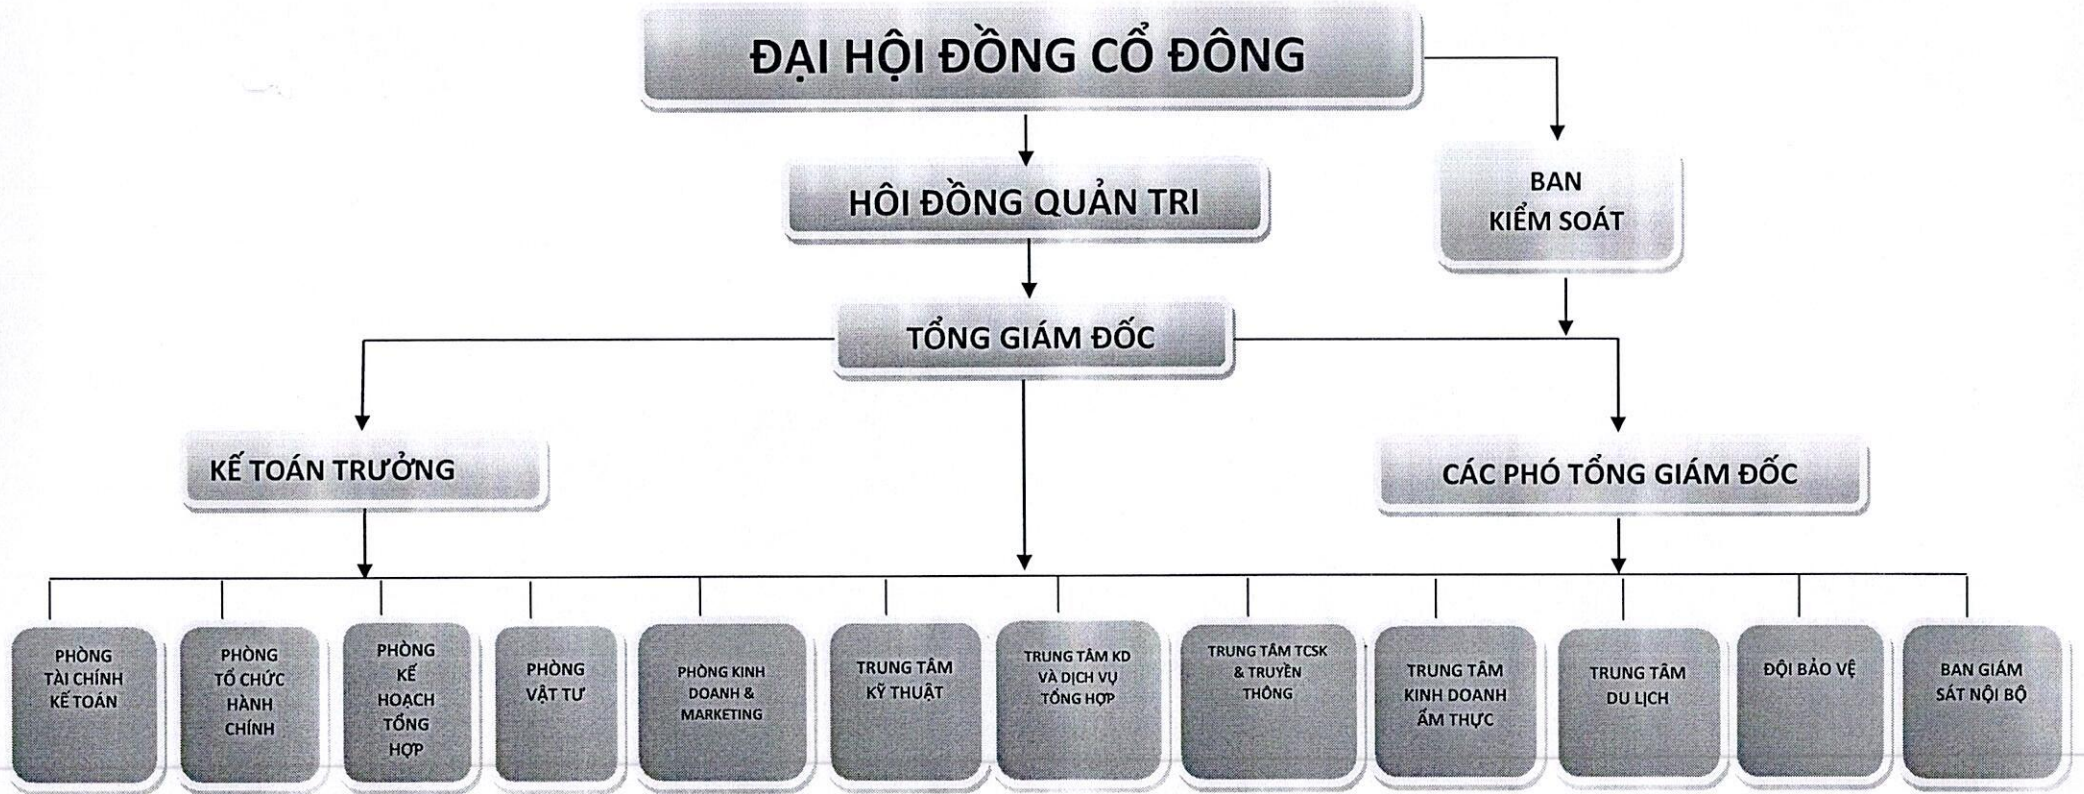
ĐẠI HỘI ĐỒNG CỔ ĐÔNG

HÔI ĐỒNG QUẢN TRI

BAN KIỂM SOÁT

TỔNG GIÁM ĐỐC

KẾ TOÁN TRƯỞNG

CÁC PHÓ TỔNG GIÁM ĐỐC

PHÒNG TÀI CHÍNH KẾ TOÁN

PHÒNG TỔ CHỨC HÀNH CHÍNH

PHÒNG KẾ HOẠCH TỔNG HỢP

PHÒNG VẬT TƯ

PHÒNG KINH DOANH & MARKETING

TRUNG TÂM KỸ THUẬT

TRUNG TÂM KD VÀ DỊCH VỤ TỔNG HỢP

TRUNG TÂM TCSK & TRUYỀN THÔNG

TRUNG TÂM KINH DOANH ẨM THỰC

TRUNG TÂM DU LỊCH

ĐỘI BẢO VỆ

BAN GIÁM SÁT NỘI BỘ